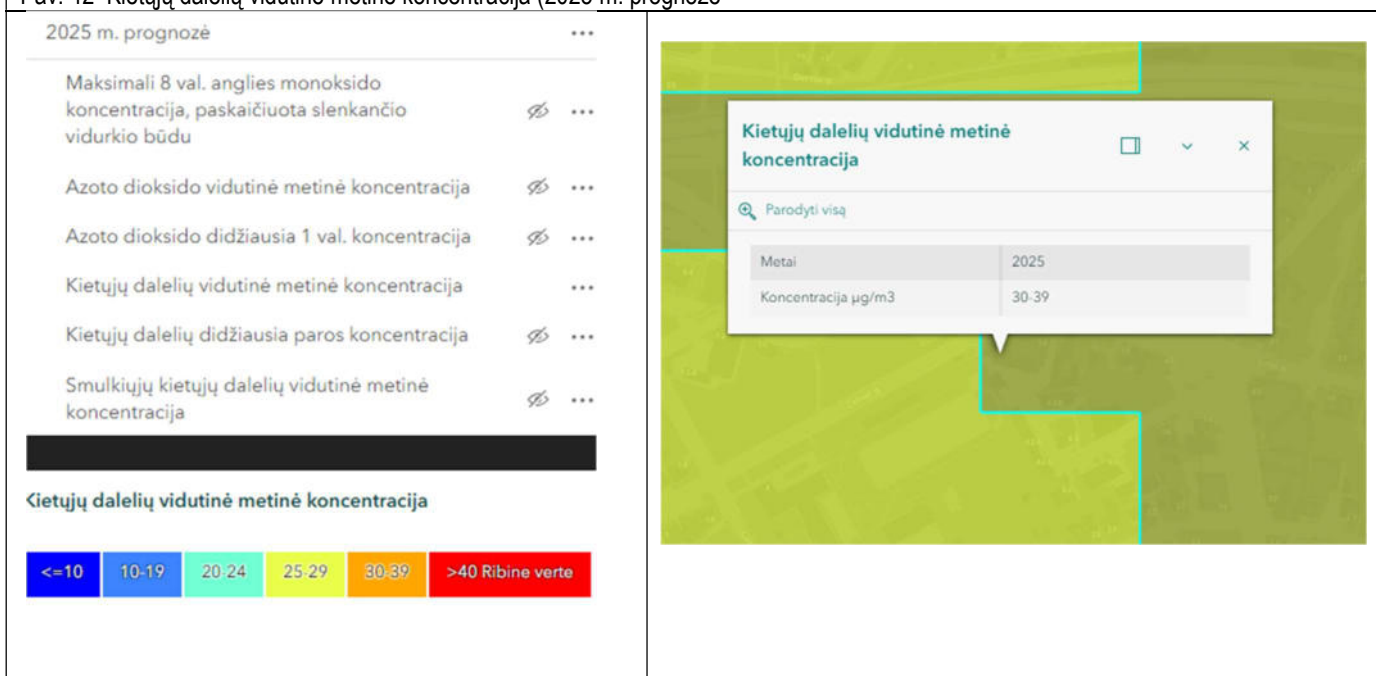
Pav. 12 Kietųjų dalelių vidutinė metinė koncentracija (2025 m. prognozė

2025 m. prognozė

Maksimali 8 val. anglies monoksido koncentracija, paskaičiuota slenkančio vidurkio būdu

Azoto dioksido vidutinė metinė koncentracija

Azoto dioksido didžiausia 1 val. koncentracija

Kietųjų dalelių vidutinė metinė koncentracija

Kietųjų dalelių didžiausia paros koncentracija

Smulkiųjų kietųjų dalelių vidutinė metinė koncentracija

Kietųjų dalelių vidutinė metinė koncentracija

| <=10 | 10-19 | 20-24 | 25-29 | 30-39 | >40 Ribine verte |
|---|---|---|---|---|---|

Kietųjų dalelių vidutinė metinė koncentracija

Parodyti visą

| Metai | 2025 |
|---|---|
| Koncentracija µg/m3 | 30-39 |